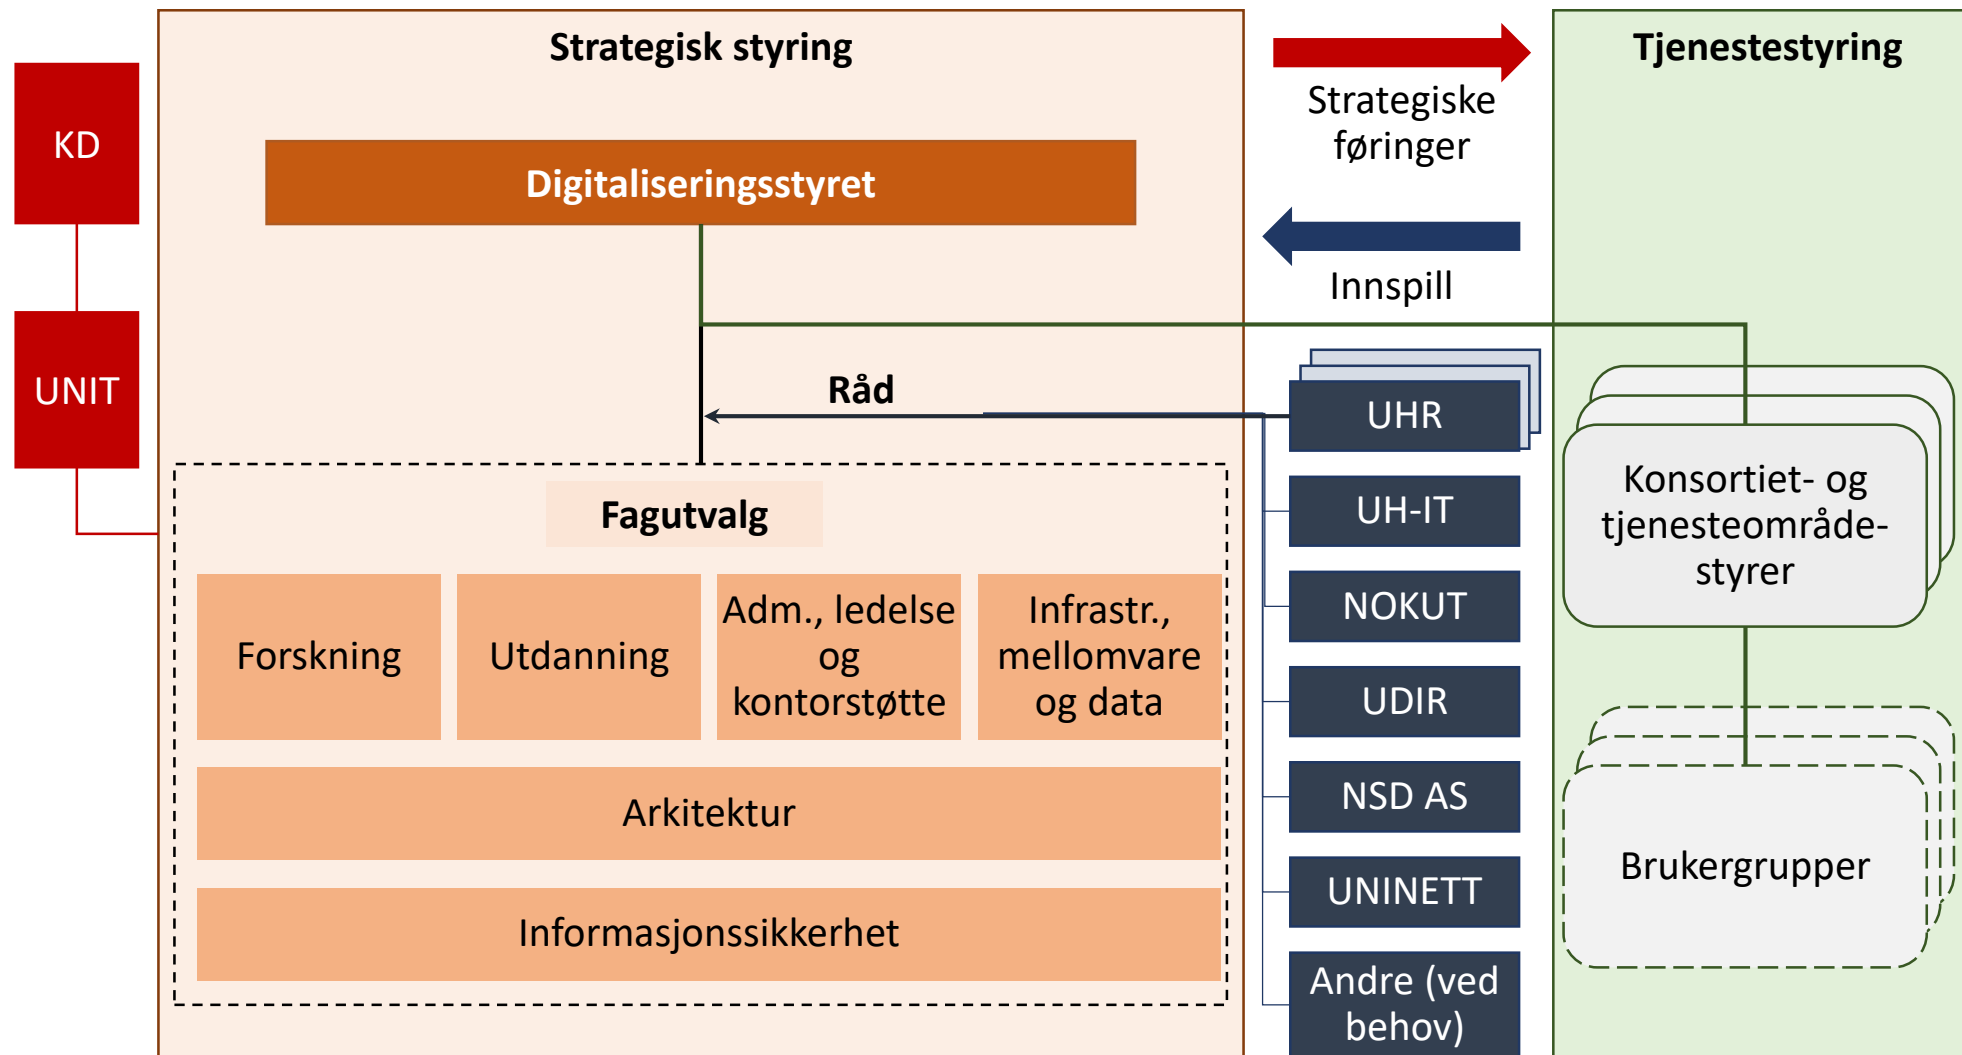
KD

UNIT

Strategisk styring

Digitaliseringsstyret

Råd

Fagutvalg

Forskning

Utdanning

Adm., ledelse og kontorstøtte

Infrastr., mellomvare og data

Arkitektur

Informasjonssikkerhet

Strategiske føringer

Innspill

UHR

UH-IT

NOKUT

UDIR

NSD AS

UNINETT

Andre (ved behov)

Tjenestestyring

Konsortiet- og tjenesteområde-styrer

Brukergrupper